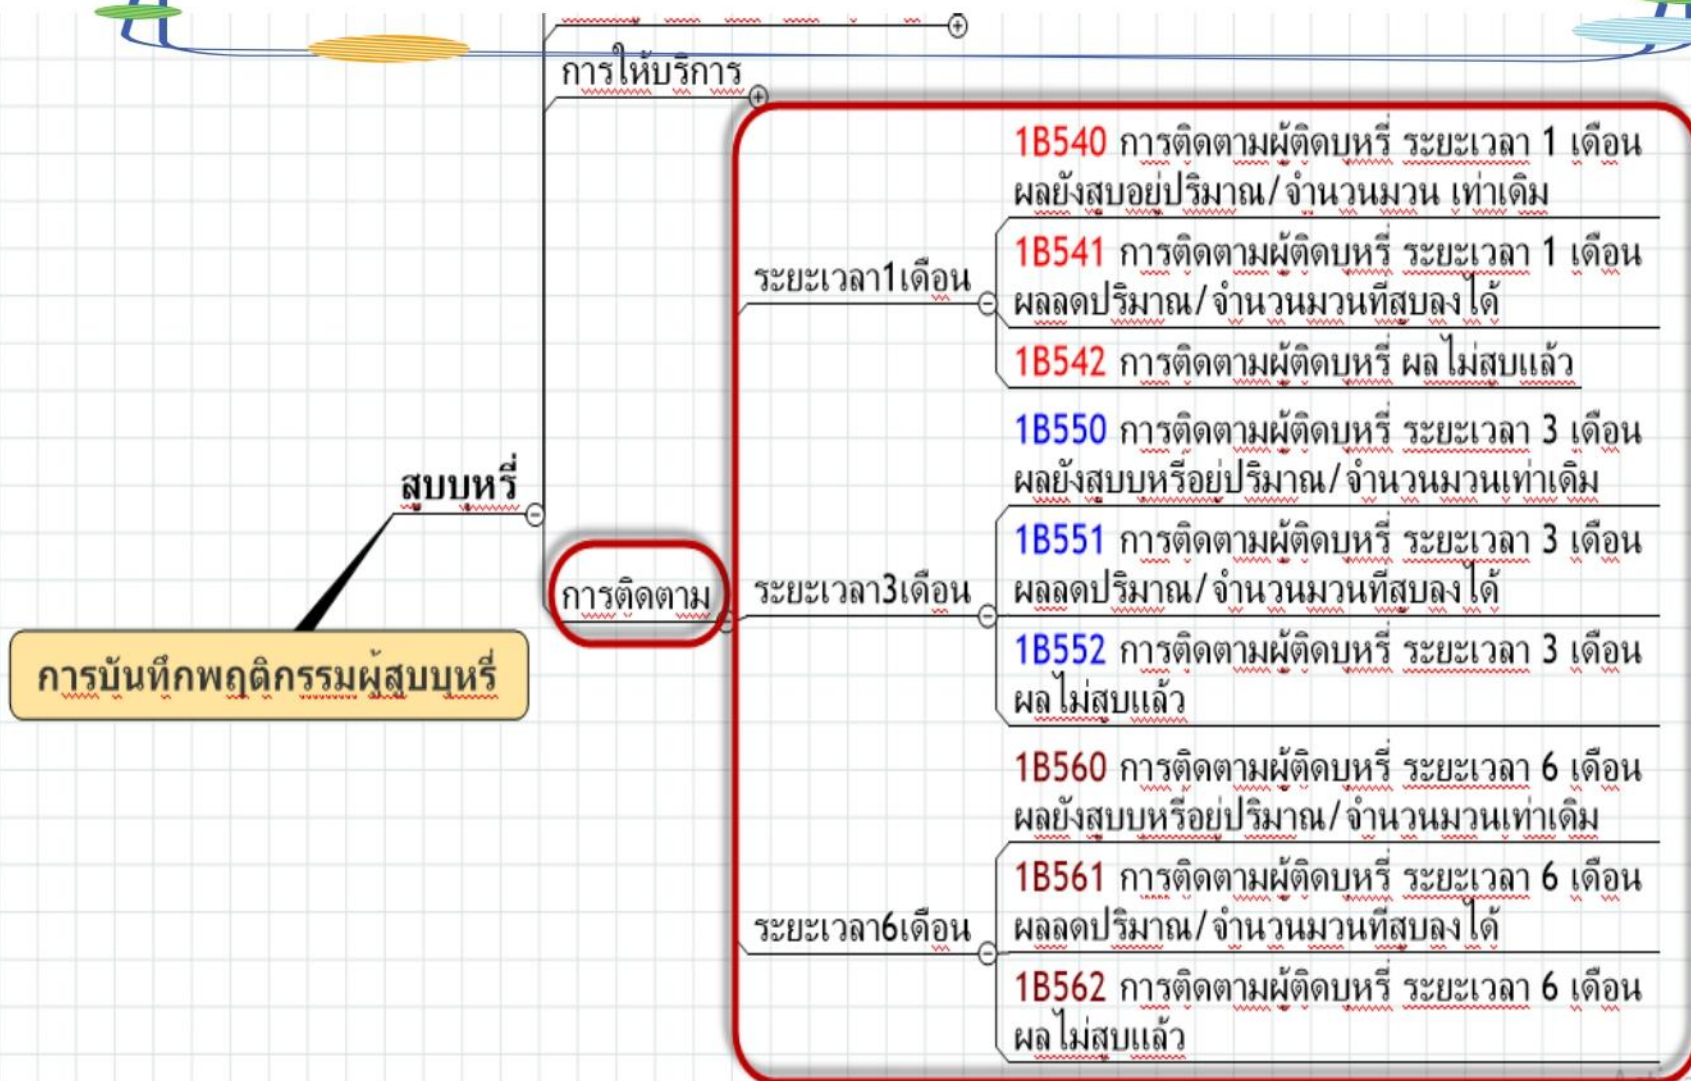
การให้บริการ

สูบบุหรี่

การบันทึกพฤติกรรมผู้สูบบุหรี่

การติดตาม

ระยะเวลา1เดือน

1B540 การติดตามผู้ติดบุหรี่ ระยะเวลา 1 เดือน ผลยังสูบอยู่ปริมาณ/จำนวนมวน เท่าเดิม

1B541 การติดตามผู้ติดบุหรี่ ระยะเวลา 1 เดือน ผลลดปริมาณ/จำนวนมวนที่สูบลงได้

1B542 การติดตามผู้ติดบุหรี่ ผล ไม่สูบแล้ว

ระยะเวลา3เดือน

1B550 การติดตามผู้ติดบุหรี่ ระยะเวลา 3 เดือน ผลยังสูบบุหรี่อยู่ปริมาณ/จำนวนมวนเท่าเดิม

1B551 การติดตามผู้ติดบุหรี่ ระยะเวลา 3 เดือน ผลลดปริมาณ/จำนวนมวนที่สูบลงได้

1B552 การติดตามผู้ติดบุหรี่ ระยะเวลา 3 เดือน ผล ไม่สูบแล้ว

ระยะเวลา6เดือน

1B560 การติดตามผู้ติดบุหรี่ ระยะเวลา 6 เดือน ผลยังสูบบุหรี่อยู่ปริมาณ/จำนวนมวนเท่าเดิม

1B561 การติดตามผู้ติดบุหรี่ ระยะเวลา 6 เดือน ผลลดปริมาณ/จำนวนมวนที่สูบลงได้

1B562 การติดตามผู้ติดบุหรี่ ระยะเวลา 6 เดือน ผล ไม่สูบแล้ว